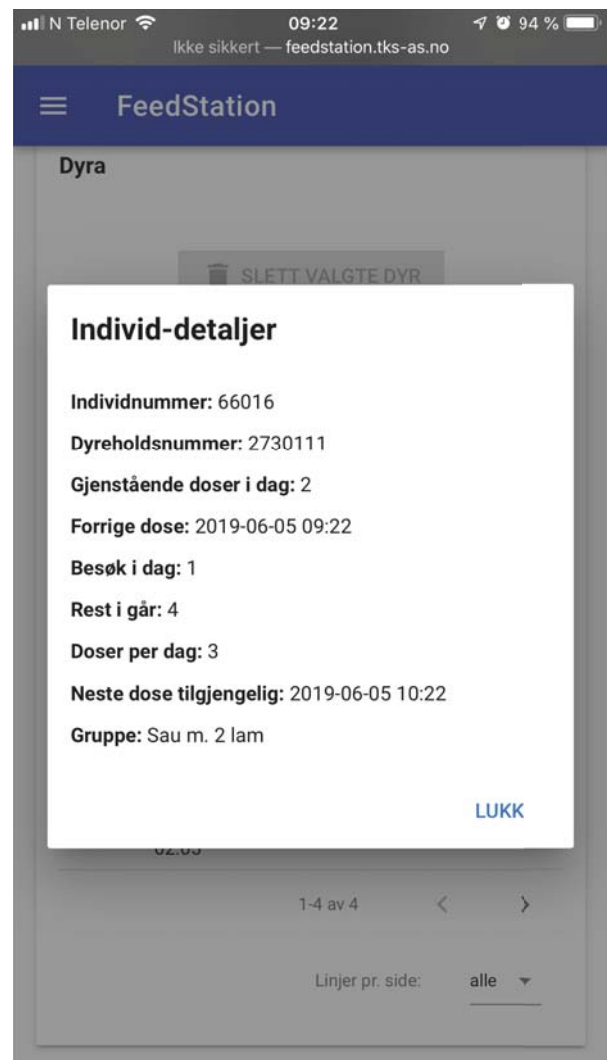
N Telenor 09:22 94 %
Ikke sikkert — feedstation.tks-as.no

FeedStation

Dyra

SLETT VALGTE DYR

Individ-detaljer

**Individnummer:** 66016

**Dyreholdsnummer:** 2730111

**Gjenstående doser i dag:** 2

**Forrige dose:** 2019-06-05 09:22

**Besøk i dag:** 1

**Rest i går:** 4

**Doser per dag:** 3

**Neste dose tilgjengelig:** 2019-06-05 10:22

**Gruppe:** Sau m. 2 lam

LUKK

02.05

1-4 av 4 < >

Linjer pr. side: alle